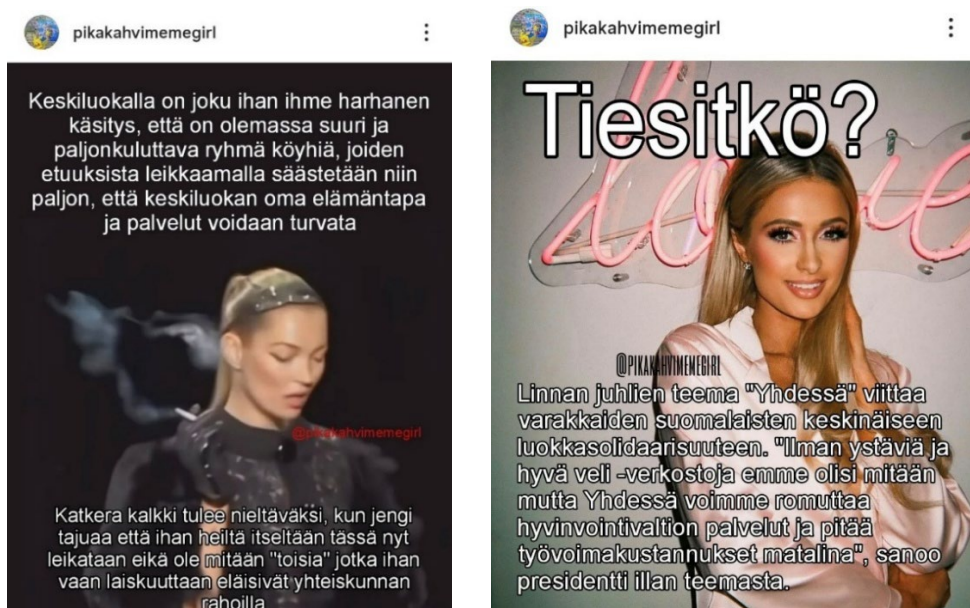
pikakahvimemegirl

Keskiluokalla on joku ihan ihme harhanen käsitys, että on olemassa suuri ja paljonkuluttava ryhmä köyhiä, joiden etuuksista leikkaamalla säästetään niin paljon, että keskiluokan oma elämäntapa ja palvelut voidaan turvata

@pikakahvimemegirl

Katkera kalkki tulee nieltäväksi, kun jengi tajuaa että ihan heiltä itseltään tässä nyt leikataan eikä ole mitään "toisia" jotka ihan vaan laiskuuttaan eläisivät yhteiskunnan rahoilla

pikakahvimemegirl

Tiesitkö?

@PIKAKAHVIMEMEGIRL

Linnan juhlien teema "Yhdessä" viittaa varakkaiden suomalaisten keskinäiseen luokkasolidaarisuuteen. "Ilman ystäviä ja hyvä veli -verkostoja emme olisi mitään mutta Yhdessä voimme romuttaa hyvinvointivaltion palvelut ja pitää työvoimakustannukset matalina", sanoo presidentti illan teemasta.